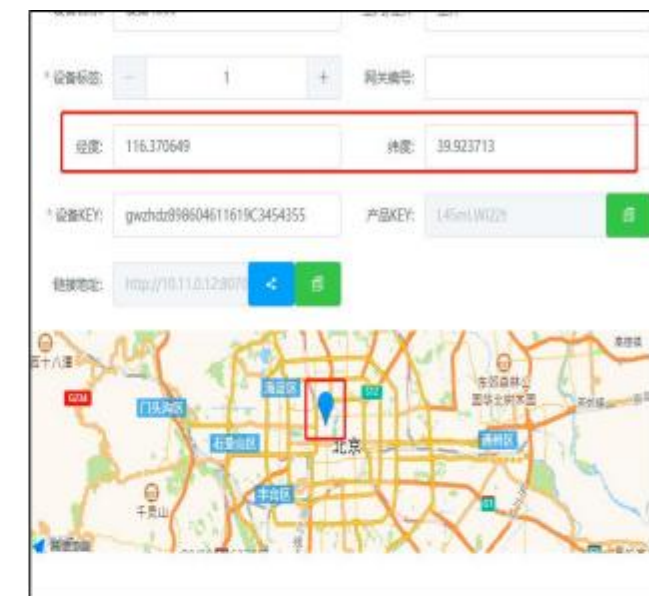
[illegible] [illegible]

* 设备标签: − 1 + 网关编号:

经度: 116.370649 纬度: 39.923713

* 设备KEY: gwzhdz898604611619C3454355 产品KEY: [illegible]

链接地址: http://10.11.0.12:8070

十八里

门头沟区

海淀区

石景山区

北京

丰台区

通州区

千灵山

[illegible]